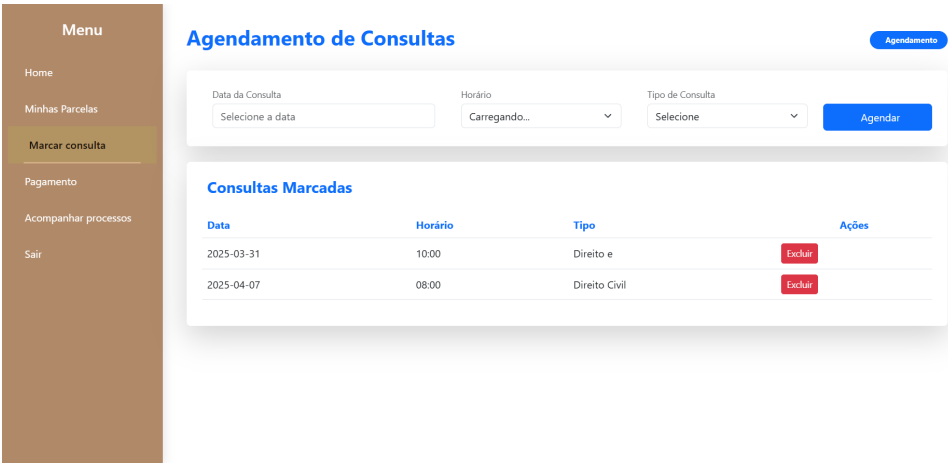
Menu

Home

Minhas Parcelas

Marcar consulta

Pagamento

Acompanhar processos

Sair

Agendamento de Consultas

Agendamento

Data da Consulta
Selecione a data

Horário
Carregando...

Tipo de Consulta
Selecione

Agendar

Consultas Marcadas

| Data | Horário | Tipo | Ações |
|---|---|---|---|
| 2025-03-31 | 10:00 | Direito e | Excluir |
| 2025-04-07 | 08:00 | Direito Civil | Excluir |